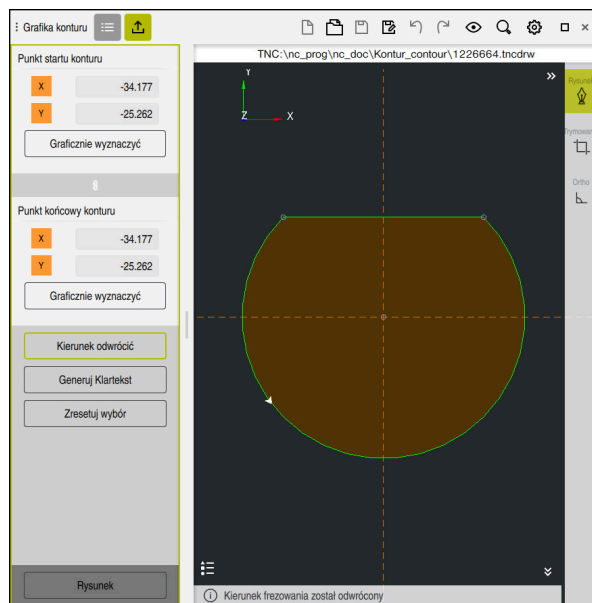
Grafika konturu

TNC:\nc_prog\nc_doc\Kontur_contour\1226664.tncdrw

Punkt startu konturu

X -34.177

Y -25.262

Graficznie wyznaczyć

Punkt końcowy konturu

X -34.177

Y -25.262

Graficznie wyznaczyć

Kierunek odwrócić

Generuj Klartekst

Zresetuj wybór

Rysunek

Y

Z

X

Rysunek

Trymowa

Ortho

Kierunek frezowania został odwrócony